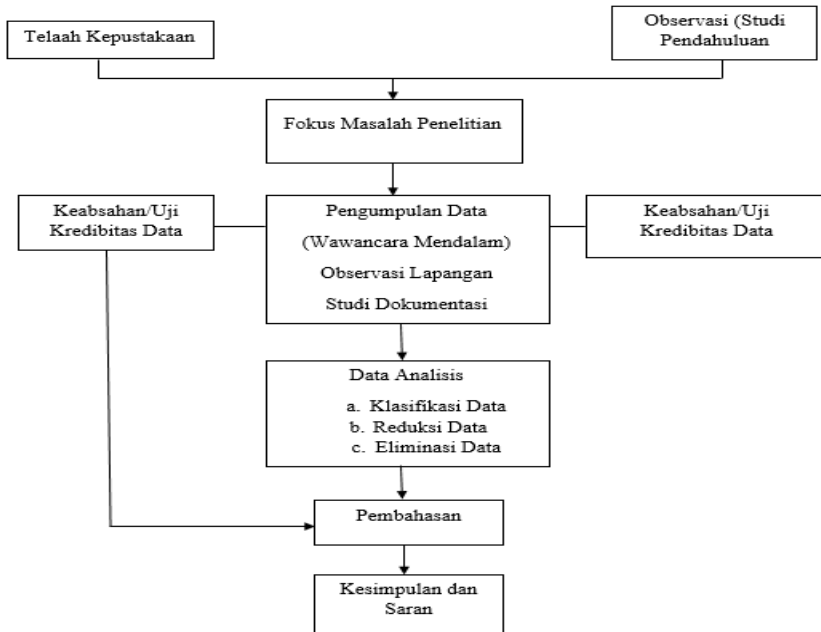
Telaah Kepustakaan

Observasi (Studi Pendahuluan

Fokus Masalah Penelitian

Keabsahan/Uji Kredibitas Data

Pengumpulan Data

(Wawancara Mendalam)

Observasi Lapangan

Studi Dokumentasi

Keabsahan/Uji Kredibitas Data

Data Analisis

a. Klasifikasi Data
b. Reduksi Data
c. Eliminasi Data

Pembahasan

Kesimpulan dan Saran